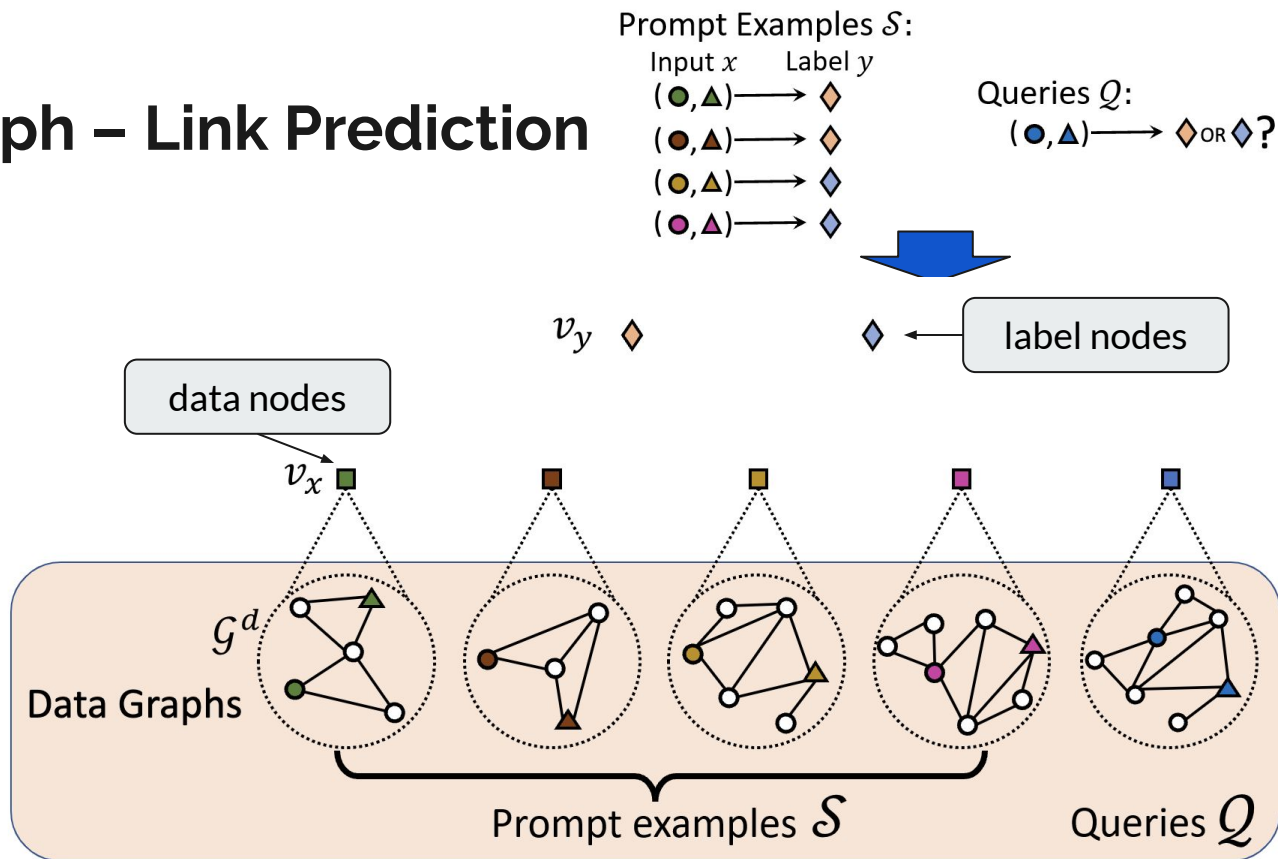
ph – Link Prediction

Prompt Examples $\mathcal{S}$:
Input $x$ Label $y$
( ● , ▲ ) ⟶ ◆
( ● , ▲ ) ⟶ ◆
( ● , ▲ ) ⟶ ◆
( ● , ▲ ) ⟶ ◆

Queries $\mathcal{Q}$:
( ● , ▲ ) ⟶ ◆ OR ◆ ?

$v_y$

label nodes

data nodes

$v_x$

$\mathcal{G}^d$

Data Graphs

Prompt examples $\mathcal{S}$

Queries $\mathcal{Q}$